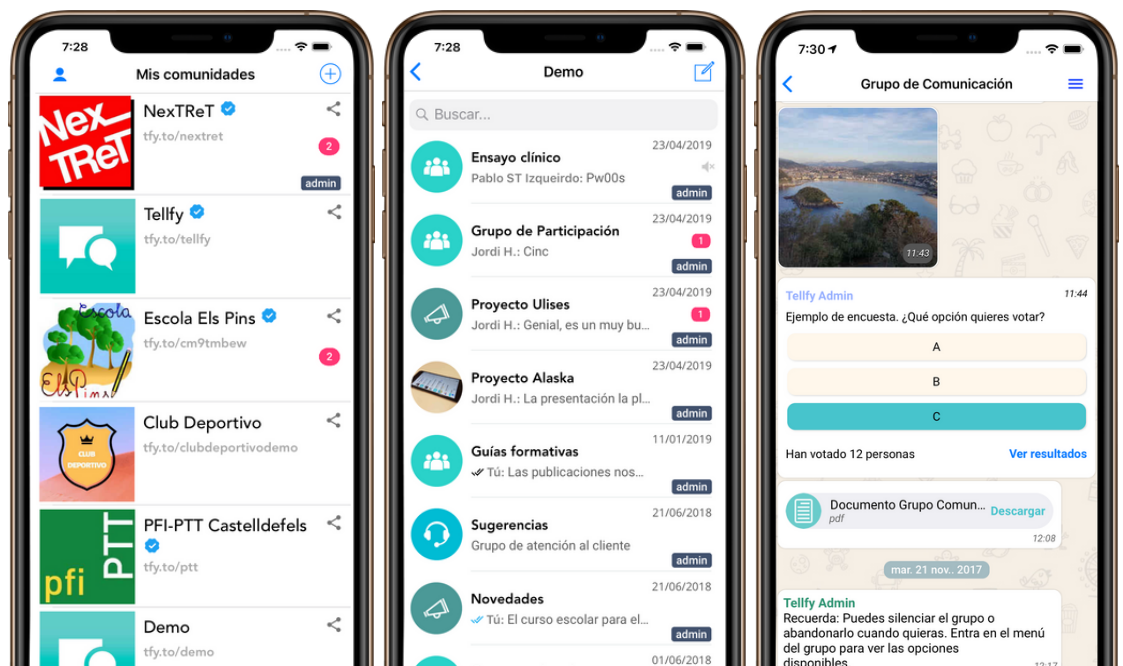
7:28

Mis comunidades

NexTReT
tfy.to/nextret
2
admin

Tellfy
tfy.to/tellfy

Escola Els Pins
tfy.to/cm9tmbew
2

Club Deportivo
tfy.to/clubdeportivodemo

PFI-PTT Castelldefels
tfy.to/ptt

Demo
tfy.to/demo

7:28

Demo

Buscar...

Ensayo clínico
Pablo ST Izquierdo: Pw00s
23/04/2019
admin

Grupo de Participación
Jordi H.: Cinc
23/04/2019
1
admin

Proyecto Ulises
Jordi H.: Genial, es un muy bu...
23/04/2019
1
admin

Proyecto Alaska
Jordi H.: La presentación la pl...
23/04/2019
admin

Guías formativas
Tú: Las publicaciones nos...
11/01/2019
admin

Sugerencias
Grupo de atención al cliente
21/06/2018
admin

Novedades
Tú: El curso escolar para el...
21/06/2018
admin

01/06/2018

7:30

Grupo de Comunicación

11:43

Tellfy Admin
11:44
Ejemplo de encuesta. ¿Qué opción quieres votar?
A
B
C
Han votado 12 personas
Ver resultados

Documento Grupo Comun...
pdf
Descargar
12:08

mar. 21 nov.. 2017

Tellfy Admin
Recuerda: Puedes silenciar el grupo o abandonarlo cuando quieras. Entra en el menú del grupo para ver las opciones disponibles